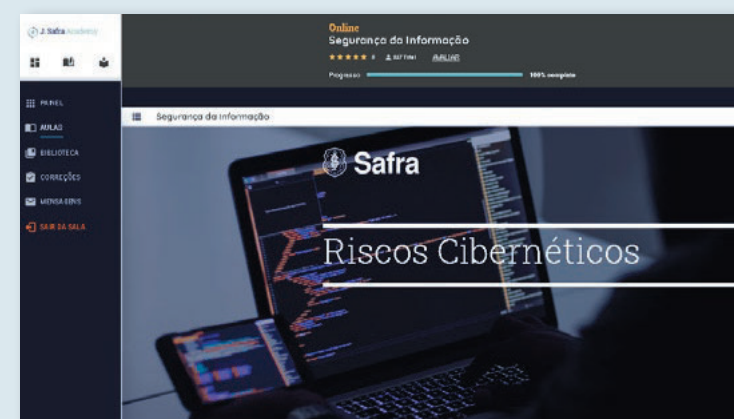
J. Safra Academy

PAINEL
AULAS
BIBLIOTECA
CORREÇÕES
MENSAGENS
SAIR DA SALA

Online
Segurança da Informação
★★★★★ 4 327 Total AVALIAR
Progresso 100% complete

Segurança da Informação

Safra

Riscos Cibernéticos